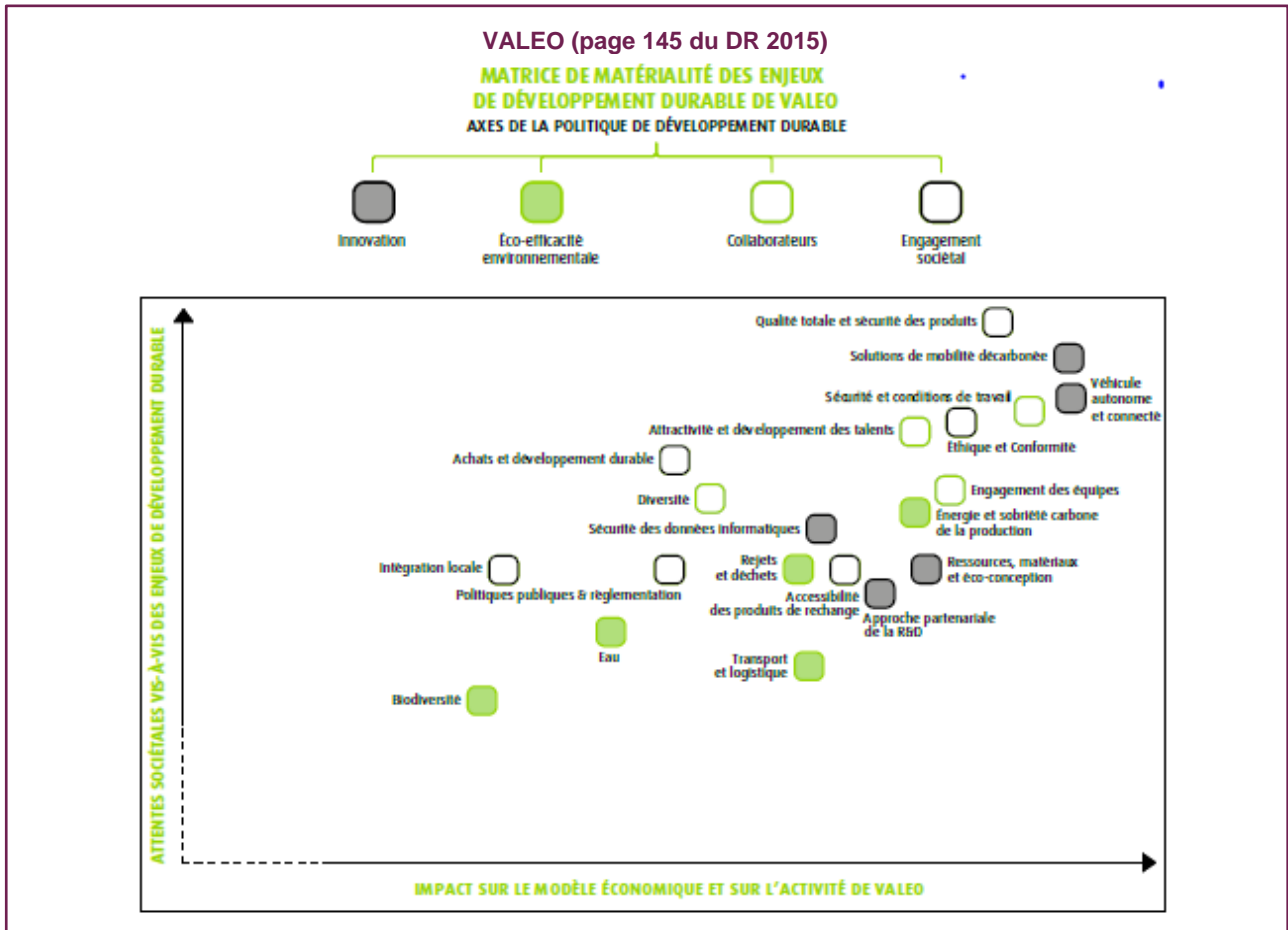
VALEO (page 145 du DR 2015)

MATRICE DE MATÉRIALITÉ DES ENJEUX DE DÉVELOPPEMENT DURABLE DE VALEO

AXES DE LA POLITIQUE DE DÉVELOPPEMENT DURABLE

Innovation

Éco-efficacité environnementale

Collaborateurs

Engagement sociétal

ATTENTES SOCIÉTALES VIS-À-VIS DES ENJEUX DE DÉVELOPPEMENT DURABLE

Qualité totale et sécurité des produits

Solutions de mobilité décarbonée

Sécurité et conditions de travail

Véhicule autonome et connecté

Attractivité et développement des talents

Éthique et Conformité

Achats et développement durable

Diversité

Engagement des équipes

Énergie et sobriété carbone de la production

Sécurité des données informatiques

Intégration locale

Politiques publiques & réglementation

Rejets et déchets

Accessibilité des produits de rechange

Ressources, matériaux et éco-conception

Approche partenariale de la R&D

Eau

Transport et logistique

Biodiversité

IMPACT SUR LE MODÈLE ÉCONOMIQUE ET SUR L'ACTIVITÉ DE VALEO